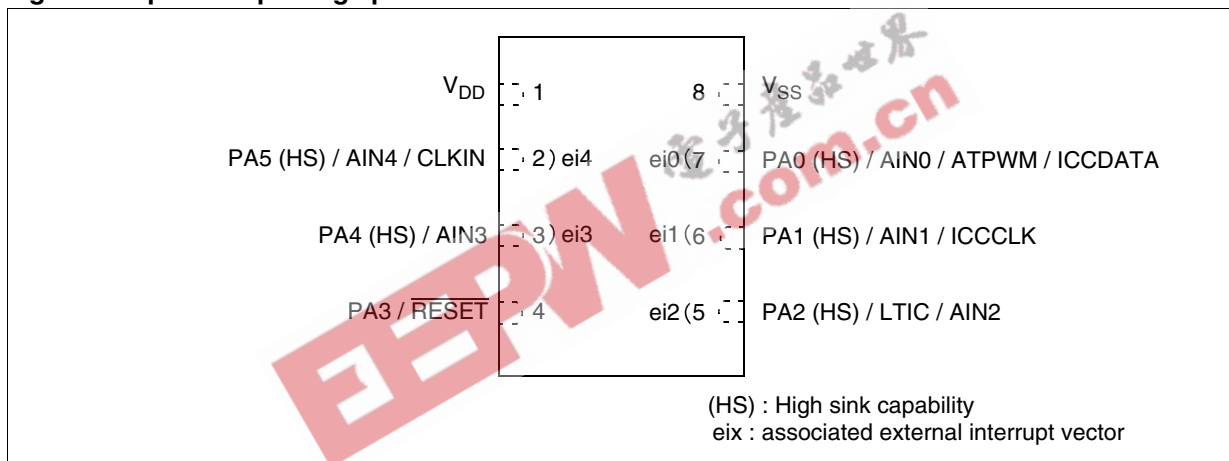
$V_{DD}$ 1

8 $V_{SS}$

PA5 (HS) / AIN4 / CLKIN 2) ei4

ei0 (7 PA0 (HS) / AIN0 / ATPWM / ICCDATA

PA4 (HS) / AIN3 3) ei3

ei1 (6 PA1 (HS) / AIN1 / ICCCLK

PA3 / $\overline{RESET}$ 4

ei2 (5 PA2 (HS) / LTIC / AIN2

(HS) : High sink capability
eix : associated external interrupt vector

电子产品世界 EEPW .com.cn